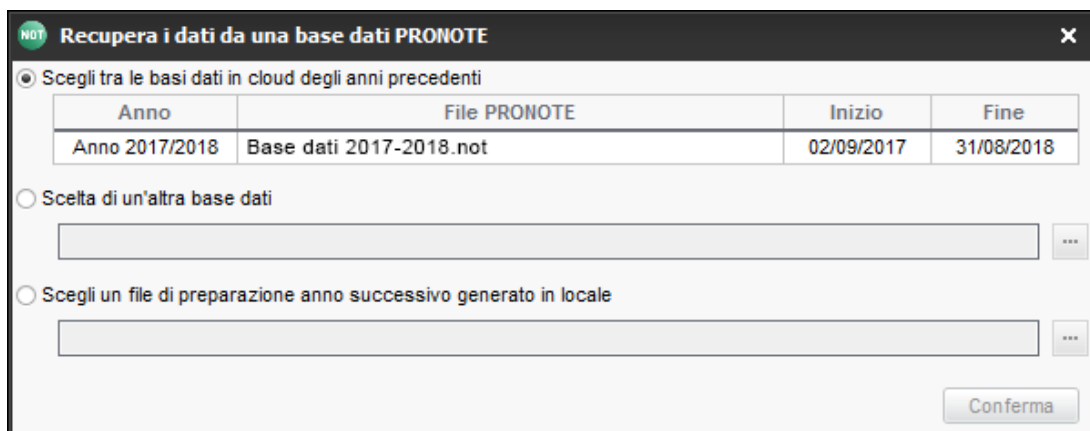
NOT Recupera i dati da una base dati PRONOTE ×

Scegli tra le basi dati in cloud degli anni precedenti

| Anno | File PRONOTE | Inizio | Fine |
|---|---|---|---|
| Anno 2017/2018 | Base dati 2017-2018.not | 02/09/2017 | 31/08/2018 |

Scelta di un'altra base dati

...

Scegli un file di preparazione anno successivo generato in locale

...

Conferma